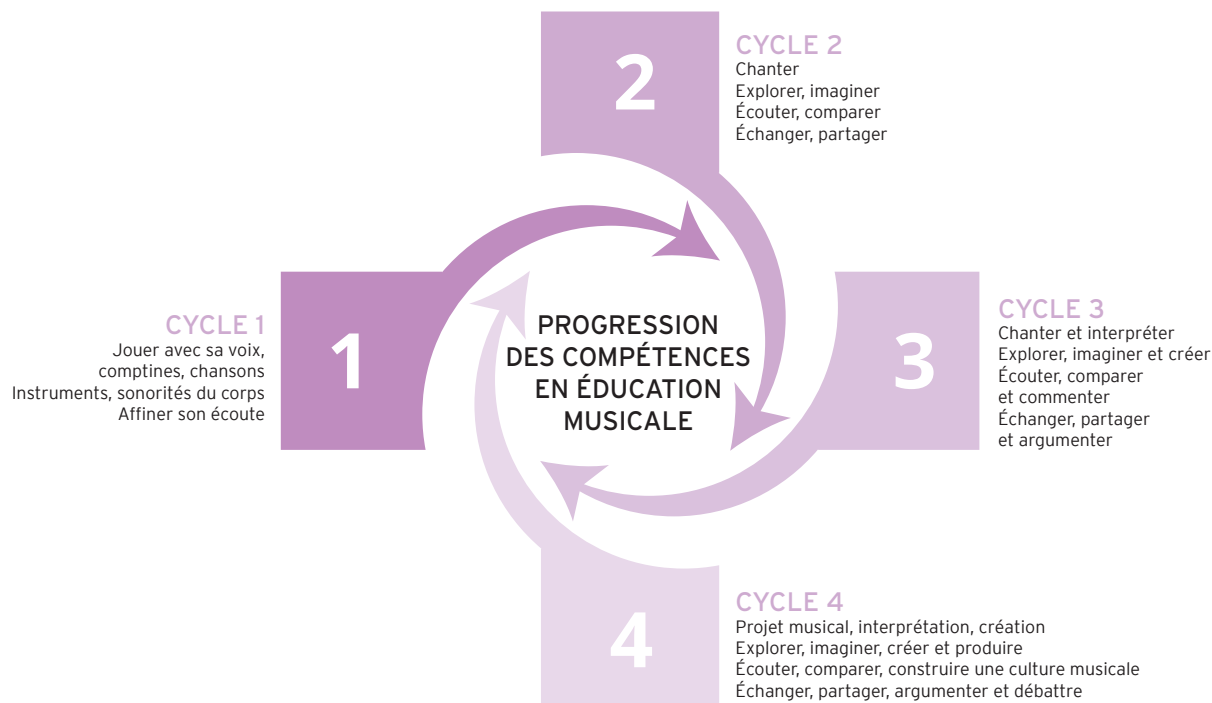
2

CYCLE 2
Chanter
Explorer, imaginer
Écouter, comparer
Échanger, partager

CYCLE 1
Jouer avec sa voix, comptines, chansons
Instruments, sonorités du corps
Affiner son écoute

1

PROGRESSION DES COMPÉTENCES EN ÉDUCATION MUSICALE

3

CYCLE 3
Chanter et interpréter
Explorer, imaginer et créer
Écouter, comparer et commenter
Échanger, partager et argumenter

4

CYCLE 4
Projet musical, interprétation, création
Explorer, imaginer, créer et produire
Écouter, comparer, construire une culture musicale
Échanger, partager, argumenter et débattre